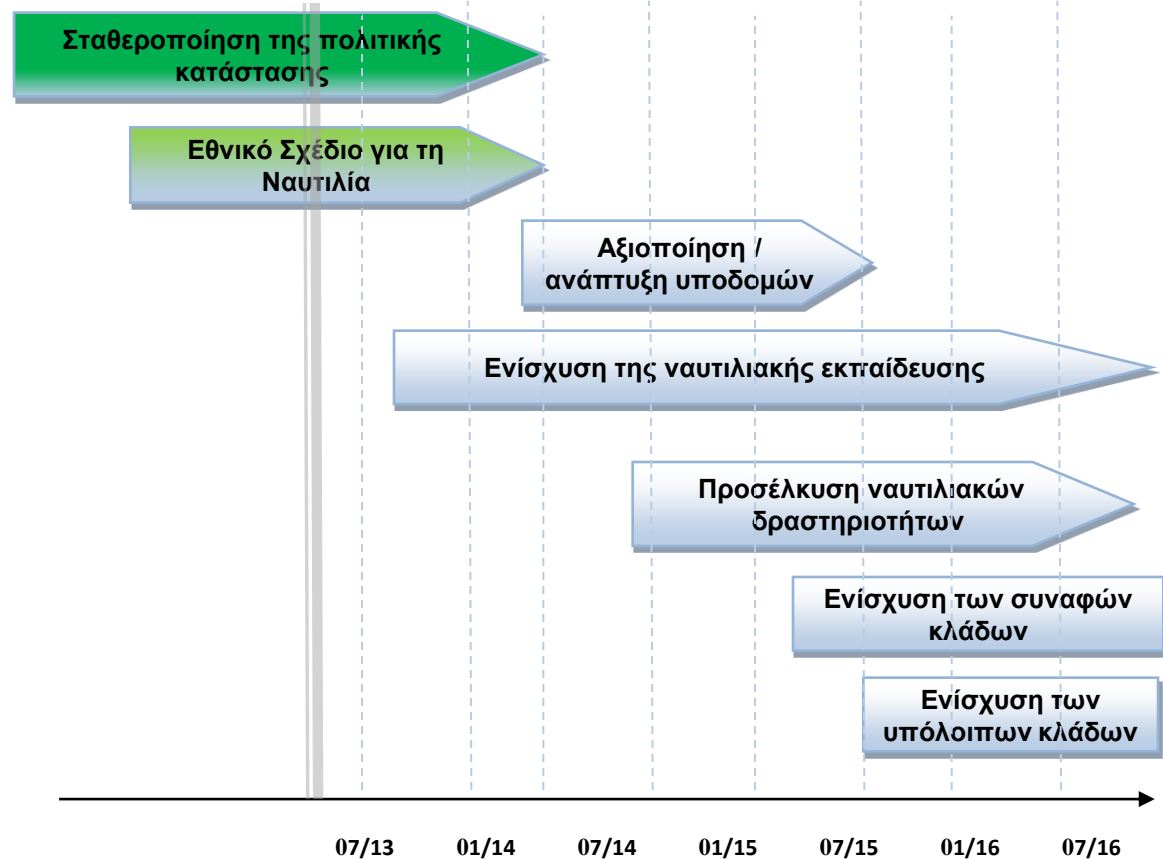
Σταθεροποίηση της πολιτικής κατάστασης

Εθνικό Σχέδιο για τη Ναυτιλία

Αξιοποίηση / ανάπτυξη υποδομών

Ενίσχυση της ναυτιλιακής εκπαίδευσης

Προσέλκυση ναυτιλιακών δραστηριοτήτων

Ενίσχυση των συναφών κλάδων

Ενίσχυση των υπόλοιπων κλάδων

07/13 01/14 07/14 01/15 07/15 01/16 07/16